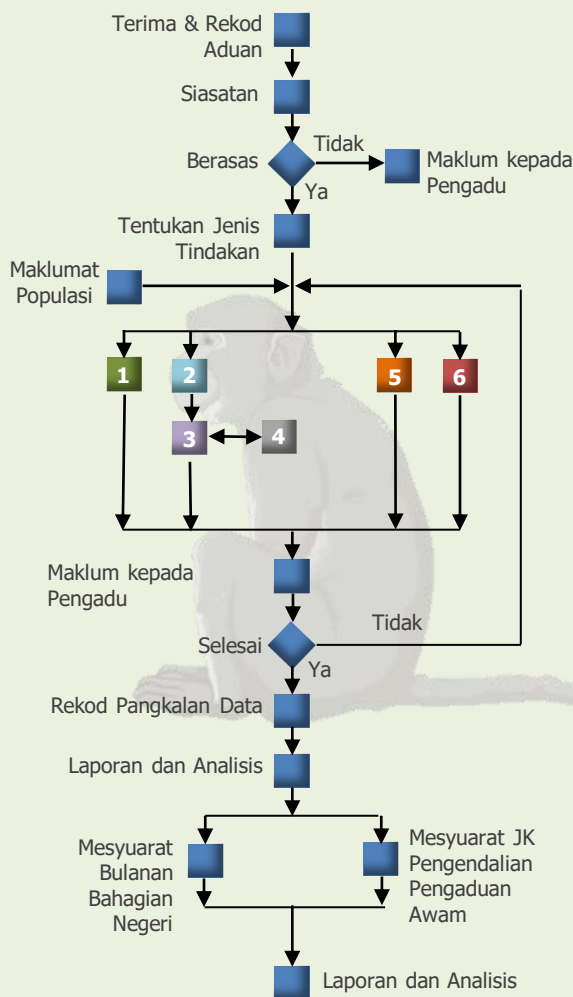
Terima & Rekod Aduan

Siasatan

Berasas

Tidak

Maklum kepada Pengadu

Ya

Tentukan Jenis Tindakan

Maklumat Populasi

1

2

5

6

3

4

Maklum kepada Pengadu

Tidak

Selesai

Ya

Rekod Pangkalan Data

Laporan dan Analisis

Mesyuarat Bulanan Bahagian Negeri

Mesyuarat JK Pengendalian Pengaduan Awam

Laporan dan Analisis